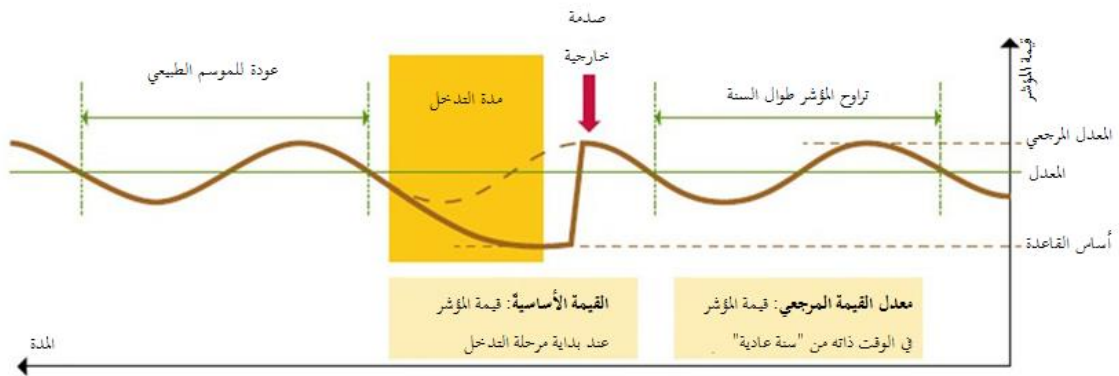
صدمة خارجية

قيمة المؤشر

عودة للموسم الطبيعي

مدة التدخل

تراوح المؤشر طوال السنة

المعدل المرجعي

المعدل

أساس القاعدة

القيمة الأساسية: قيمة المؤشر عند بداية مرحلة التدخل

معدل القيمة المرجعي: قيمة المؤشر في الوقت ذاته من "سنة عادية"

المدة